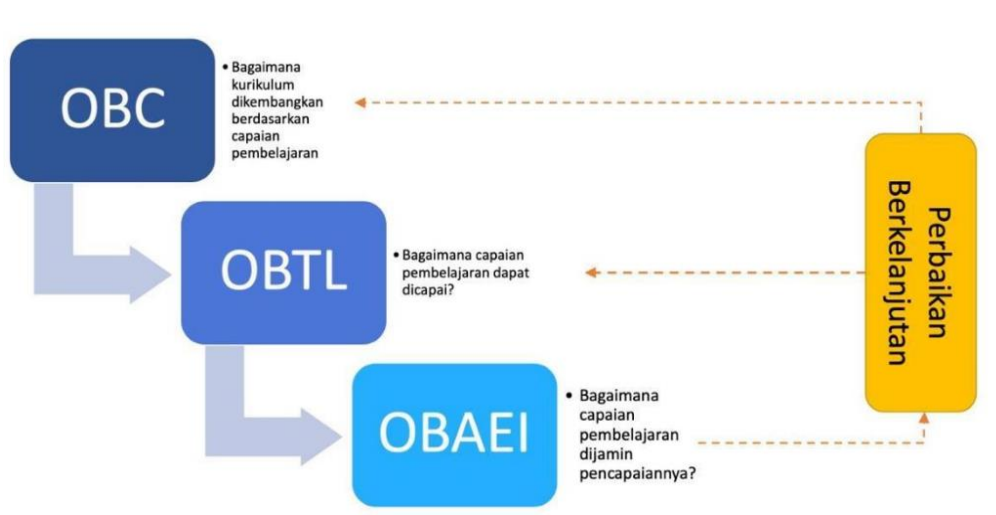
OBC

• Bagaimana kurikulum dikembangkan berdasarkan capaian pembelajaran

OBTL

• Bagaimana capaian pembelajaran dapat dicapai?

OBAEI

• Bagaimana capaian pembelajaran dijamin pencapaiannya?

Perbaikan Berkelanjutan